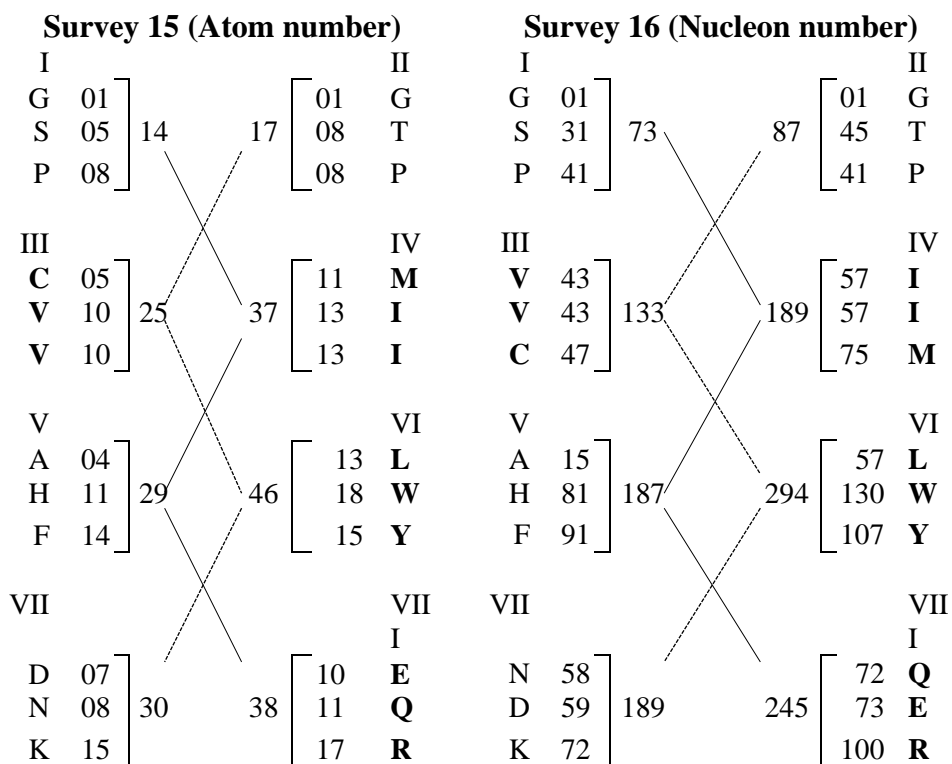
**Survey 15 (Atom number)**

| | | | | | |
|---|---|---|---|---|---|
| I | | | | | II |
| G | 01 | | | 01 | G |
| S | 05 | 14 | 17 | 08 | T |
| P | 08 | | | 08 | P |
| III | | | | | IV |
| **C** | 05 | | | 11 | **M** |
| **V** | 10 | 25 | 37 | 13 | **I** |
| **V** | 10 | | | 13 | **I** |
| V | | | | | VI |
| A | 04 | | | 13 | **L** |
| H | 11 | 29 | 46 | 18 | **W** |
| F | 14 | | | 15 | **Y** |
| VII | | | | | VIII |
| D | 07 | | | 10 | **E** |
| N | 08 | 30 | 38 | 11 | **Q** |
| K | 15 | | | 17 | **R** |

**Survey 16 (Nucleon number)**

| | | | | | |
|---|---|---|---|---|---|
| I | | | | | II |
| G | 01 | | | 01 | G |
| S | 31 | 73 | 87 | 45 | T |
| P | 41 | | | 41 | P |
| III | | | | | IV |
| **V** | 43 | | | 57 | **I** |
| **V** | 43 | 133 | 189 | 57 | **I** |
| **C** | 47 | | | 75 | **M** |
| V | | | | | VI |
| A | 15 | | | 57 | **L** |
| H | 81 | 187 | 294 | 130 | **W** |
| F | 91 | | | 107 | **Y** |
| VII | | | | | VIII |
| N | 58 | | | 72 | **Q** |
| D | 59 | 189 | 245 | 73 | **E** |
| K | 72 | | | 100 | **R** |